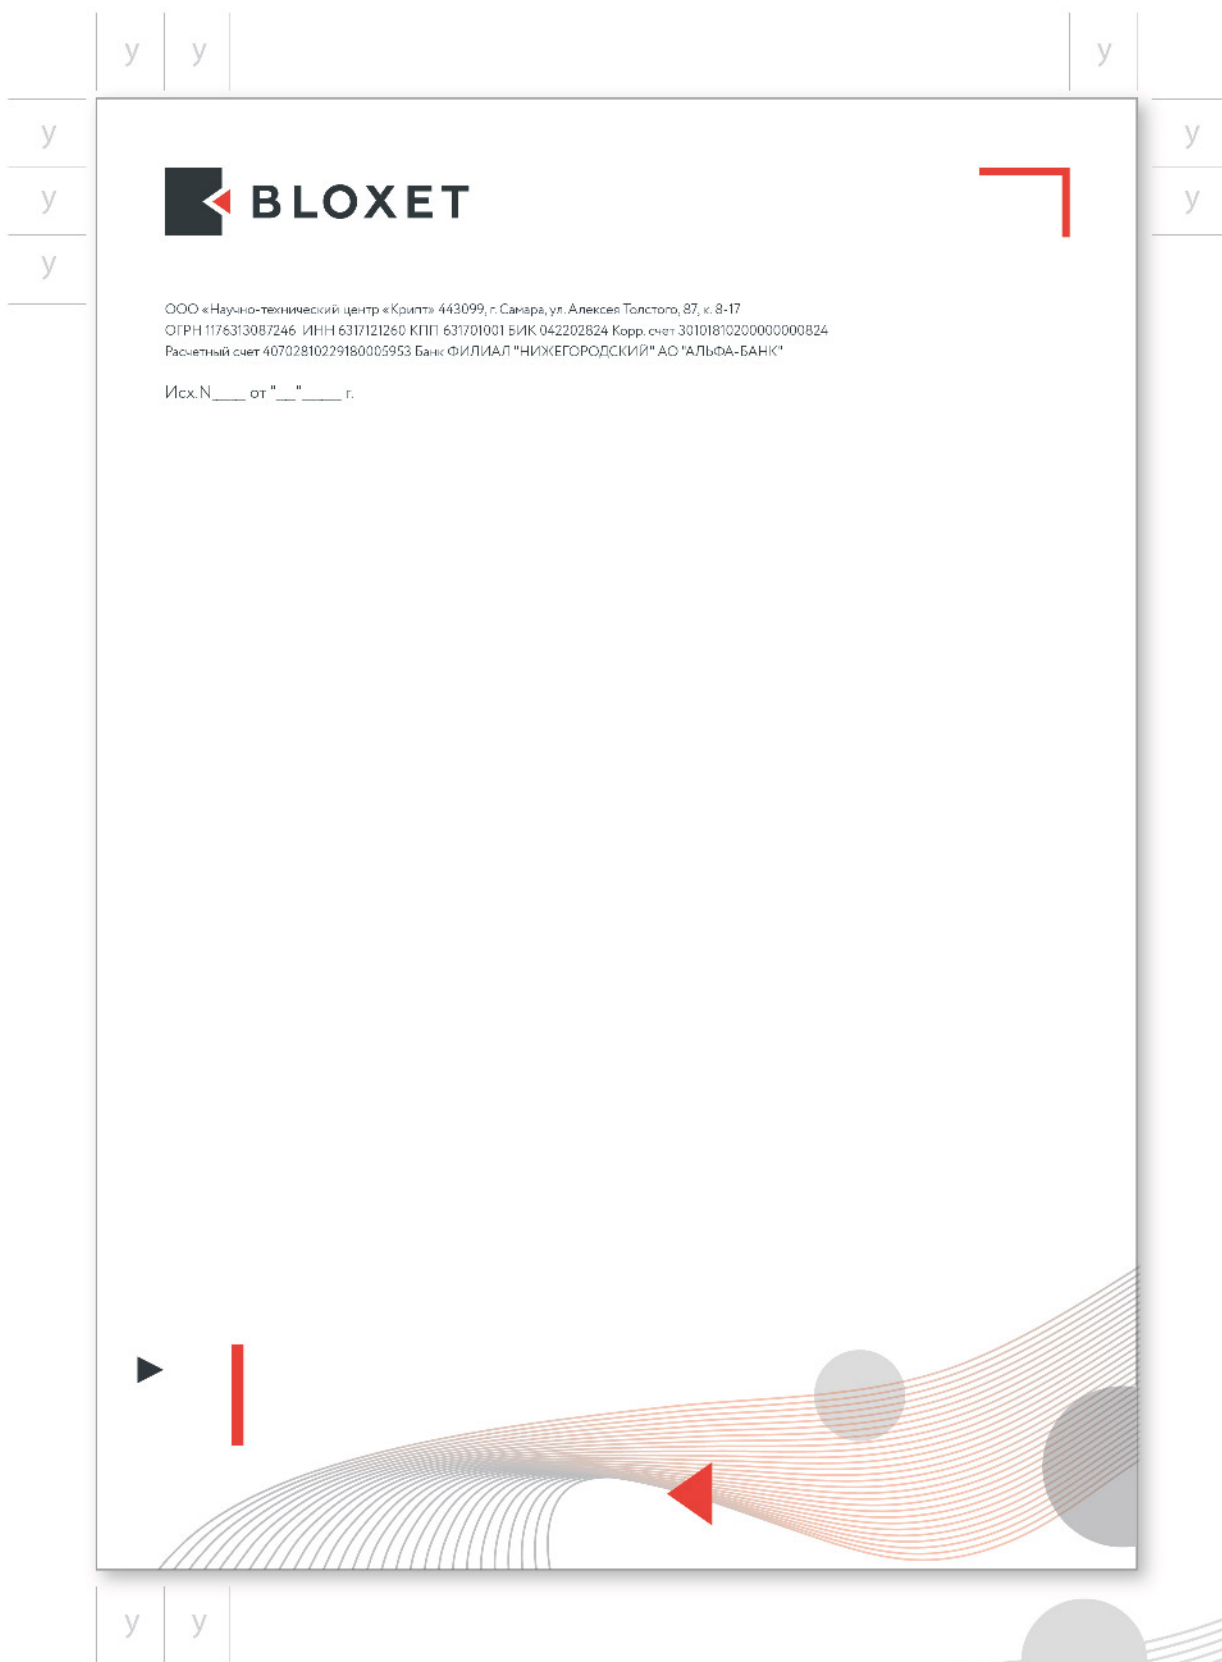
y y y

y y

y y

y

BLOXET

ООО «Научно-технический центр «Крипт» 443099, г. Самара, ул. Алексея Толстого, 87, к. 8-17
ОГРН 1176313087246 ИНН 6317121260 КПП 631701001 БИК 042202824 Корр. счет 30101810200000000824
Расчетный счет 40702810229180005953 Банк ФИЛИАЛ "НИЖЕГОРОДСКИЙ" АО "АЛЬФА-БАНК"

Исх.N____ от "__"_____ г.

y y